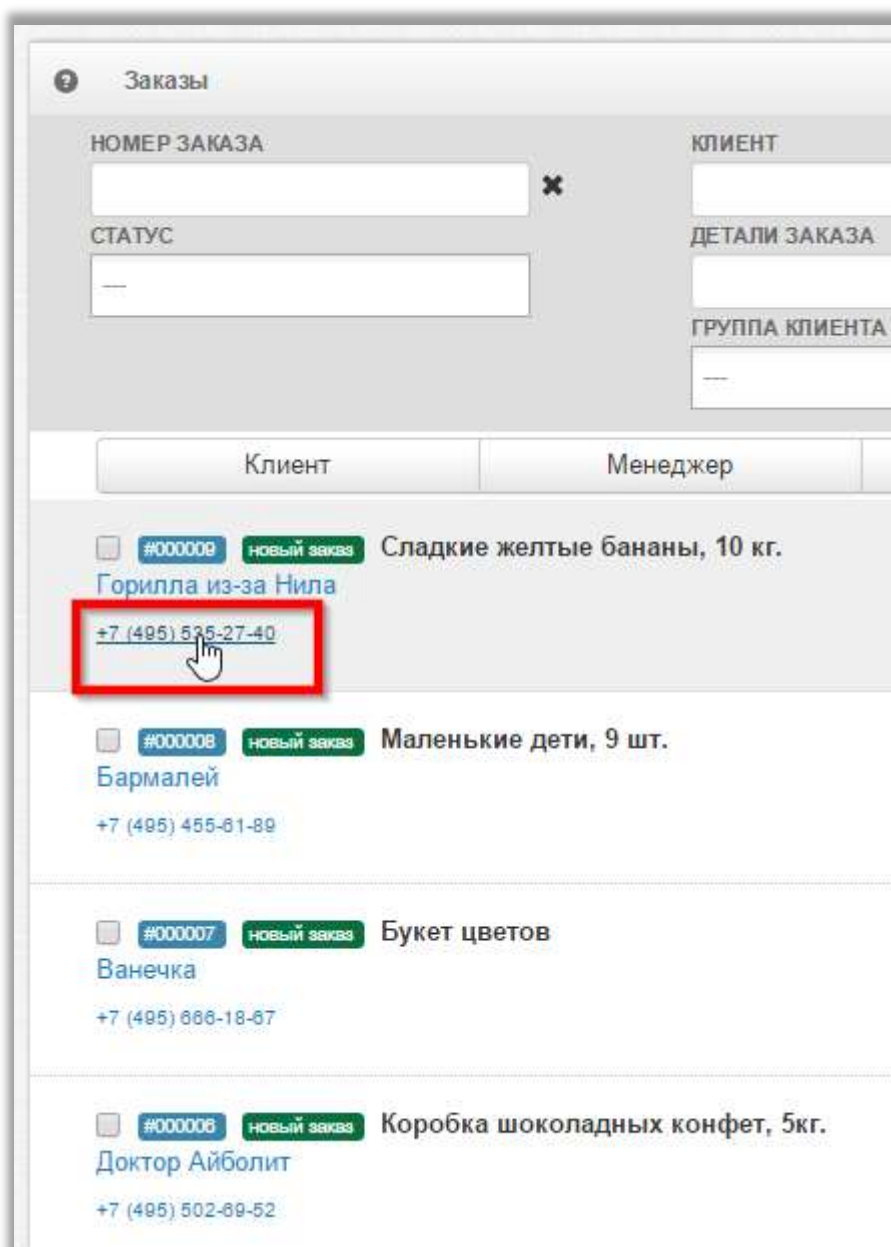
Заказы

НОМЕР ЗАКАЗА

КЛИЕНТ

СТАТУС

---

ДЕТАЛИ ЗАКАЗА

ГРУППА КЛИЕНТА

---

| Клиент | Менеджер |
|---|---|

#000009 новый заказ Сладкие желтые бананы, 10 кг.
Горилла из-за Нила
+7 (495) 535-27-40

#000008 новый заказ Маленькие дети, 9 шт.
Бармалей
+7 (495) 455-61-89

#000007 новый заказ Букет цветов
Ванечка
+7 (495) 666-18-67

#000006 новый заказ Коробка шоколадных конфет, 5кг.
Доктор Айболит
+7 (495) 502-69-52